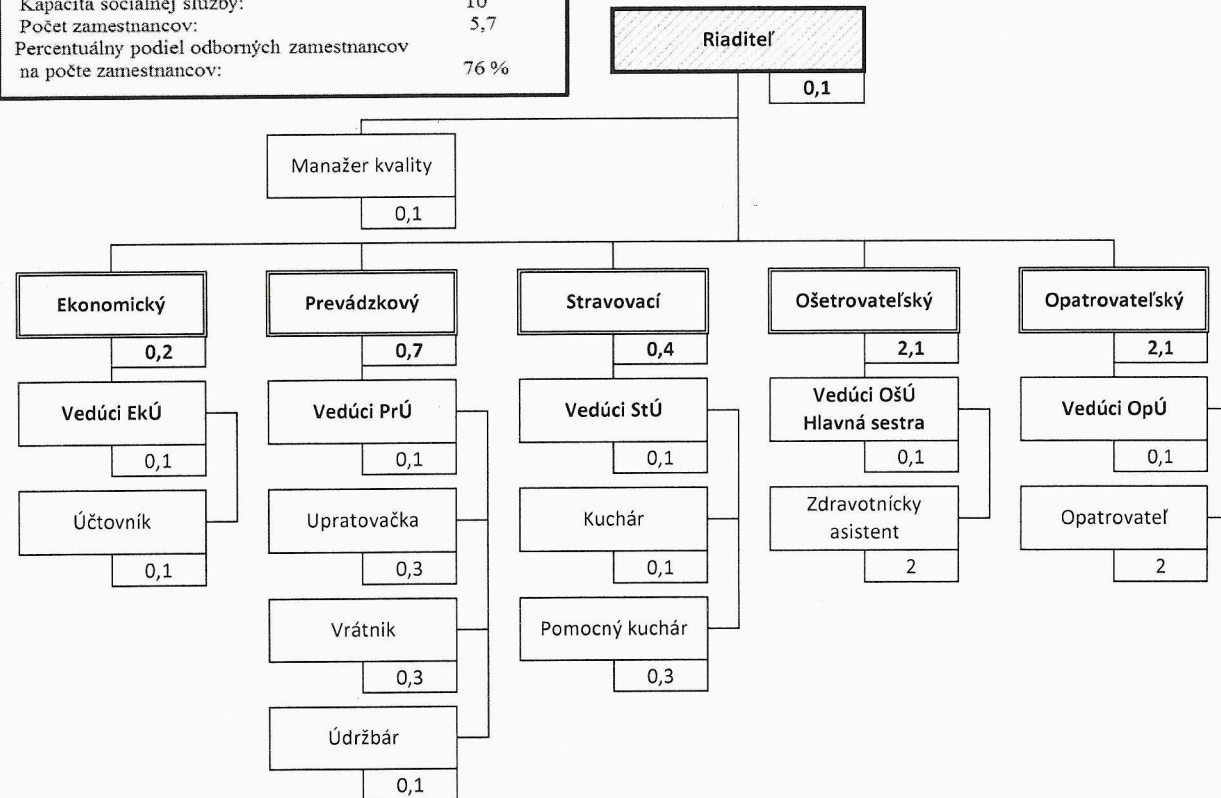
Kapacita sociálnej služby: 10
Počet zamestnancov: 5,7
Percentuálny podiel odborných zamestnancov na počte zamestnancov: 76 %

Riaditeľ
0,1

Manažer kvality
0,1

Ekonomický
0,2
Vedúci EkÚ
0,1
Účtovník
0,1

Prevádzkový
0,7
Vedúci PrÚ
0,1
Upratovačka
0,3
Vrátnik
0,3
Údržbár
0,1

Stravovací
0,4
Vedúci StÚ
0,1
Kuchár
0,1
Pomocný kuchár
0,3

Ošetrovateľský
2,1
Vedúci OšÚ Hlavná sestra
0,1
Zdravotnícky asistent
2

Opatrovateľský
2,1
Vedúci OpÚ
0,1
Opatrovateľ
2